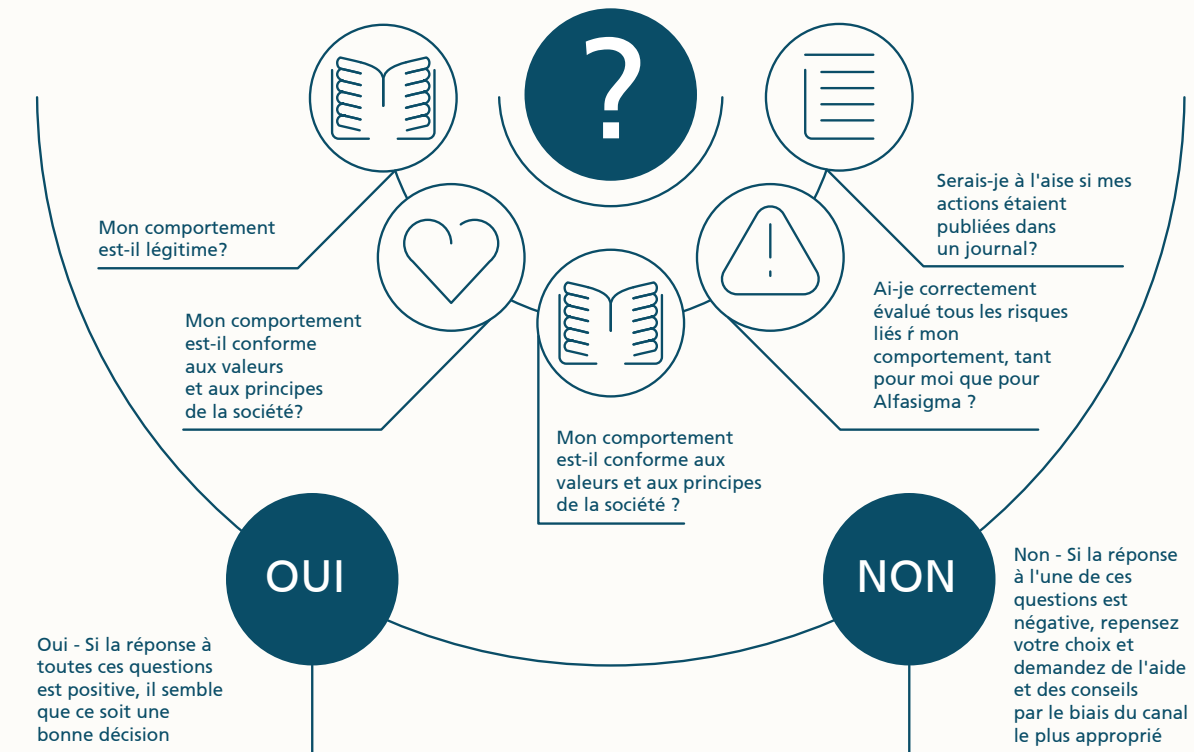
?

Serais-je à l'aise si mes actions étaient publiées dans un journal?

Mon comportement est-il légitime?

Ai-je correctement évalué tous les risques liés ŕ mon comportement, tant pour moi que pour Alfasigma ?

Mon comportement est-il conforme aux valeurs et aux principes de la société?

Mon comportement est-il conforme aux valeurs et aux principes de la société ?

OUI

NON

Non - Si la réponse à l'une de ces questions est négative, repensez votre choix et demandez de l'aide et des conseils par le biais du canal le plus approprié

Oui - Si la réponse à toutes ces questions est positive, il semble que ce soit une bonne décision